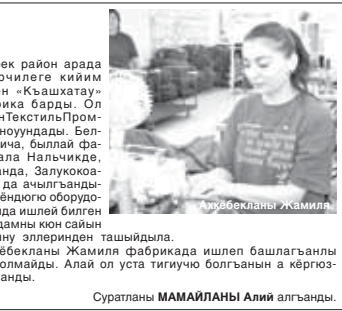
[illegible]ек район арада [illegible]очилеге кийим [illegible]н «Къашхатау» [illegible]рика барды. Ол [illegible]нТекстильПром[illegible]ноуундады. Бел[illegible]ича, быллай фа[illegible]ала Нальчикде, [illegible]анда, Залукокоа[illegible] да ачылгъанды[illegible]ёндюрю оборудо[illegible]ада ишлей билген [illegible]дамны кюн сайын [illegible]ну эллеринден ташыйдыла.

Ахкёбекланы Жамиля

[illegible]кёбекланы Жамиля фабрикада ишлеп башлагъанлы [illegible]олмайды. Алай ол уста тигиучю болгъанын а кёргюз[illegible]анды.

Суратланы МАМАЙЛАНЫ Алий алгъанды.